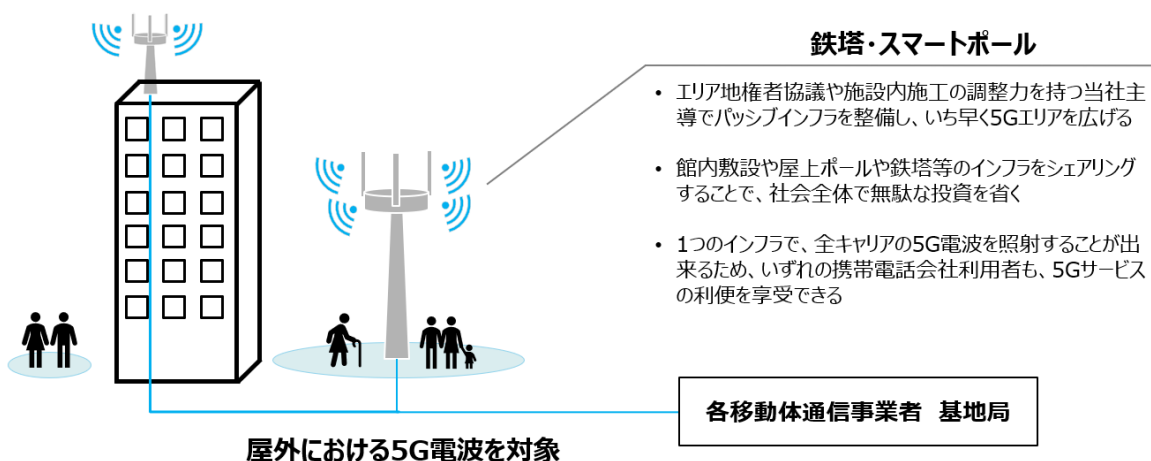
鉄塔・スマートポール

• エリア地権者協議や施設内施工の調整力を持つ当社主導でパッシブインフラを整備し、いち早く5Gエリアを広げる

• 館内敷設や屋上ポールや鉄塔等のインフラをシェアリングすることで、社会全体で無駄な投資を省く

• 1つのインフラで、全キャリアの5G電波を照射することが出来るため、いずれの携帯電話会社利用者も、5Gサービスの利便を享受できる

各移動体通信事業者　基地局

屋外における5G電波を対象